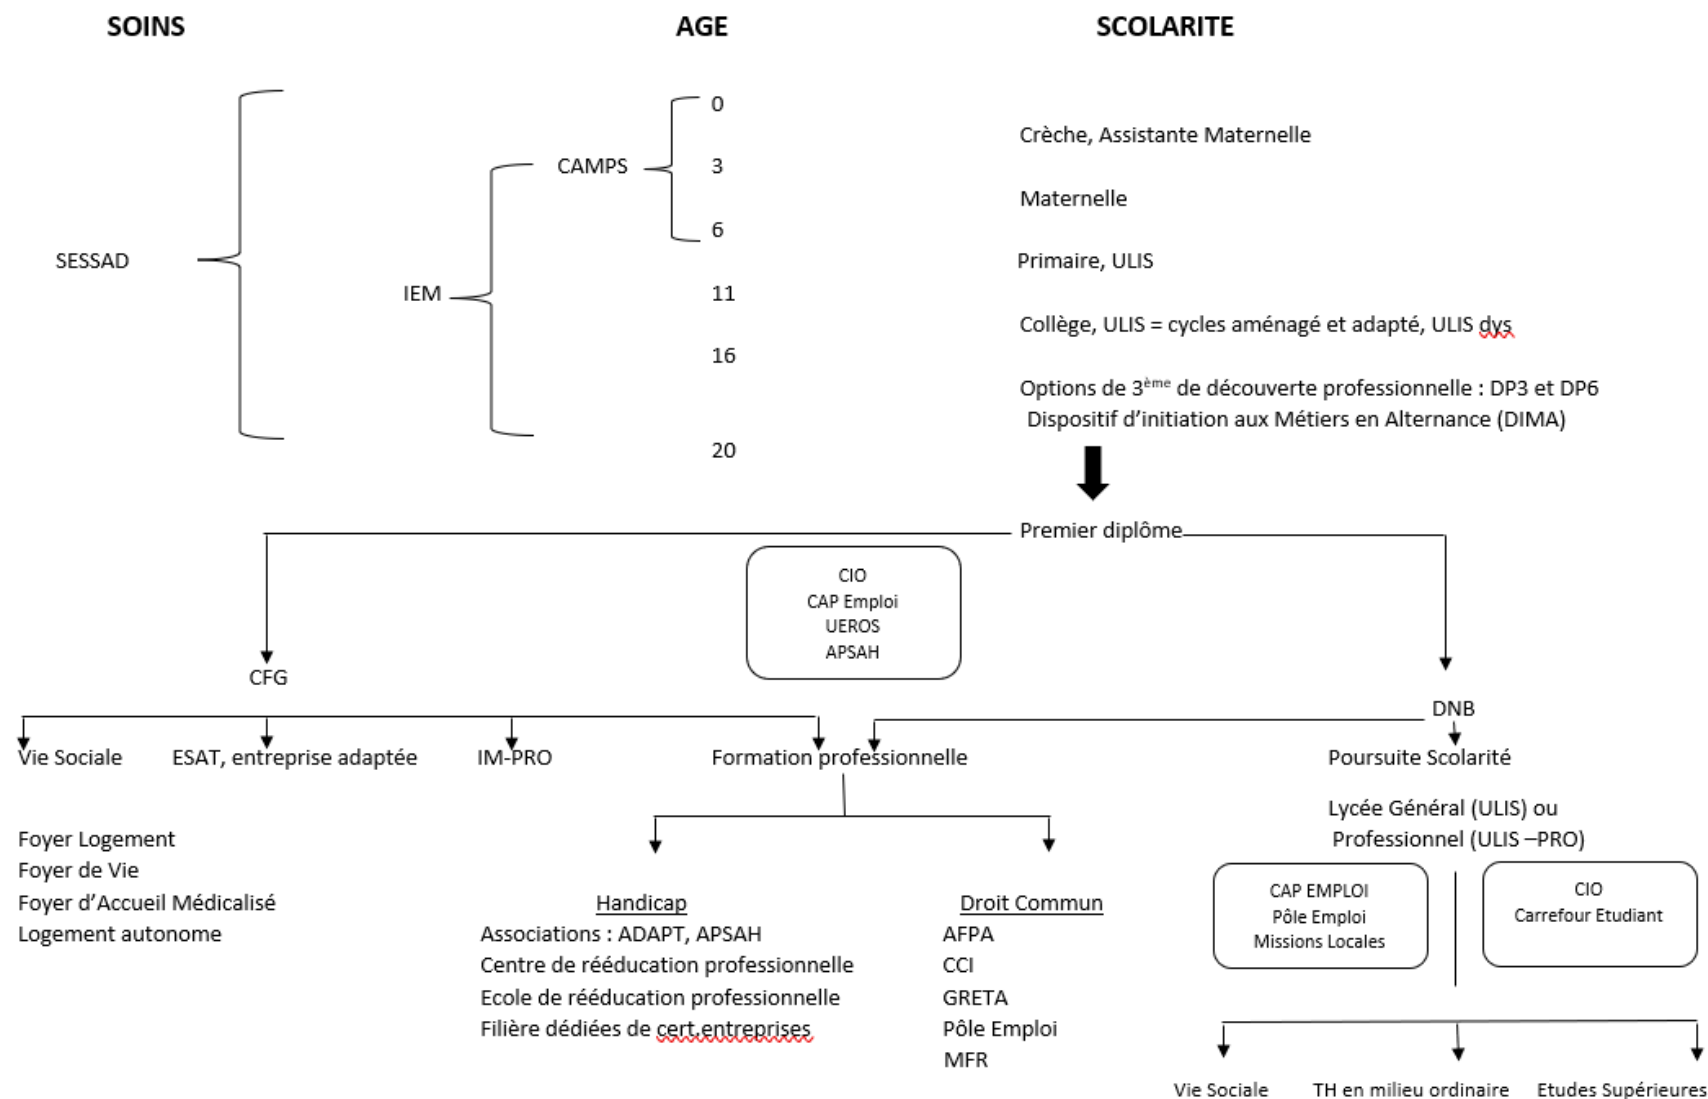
SOINS

AGE

SCOLARITE

SESSAD

IEM

CAMPS

0

3

6

11

16

20

Crèche, Assistante Maternelle

Maternelle

Primaire, ULIS

Collège, ULIS = cycles aménagé et adapté, ULIS dys

Options de 3$^{ème}$ de découverte professionnelle : DP3 et DP6
Dispositif d'initiation aux Métiers en Alternance (DIMA)

Premier diplôme

CIO
CAP Emploi
UEROS
APSAH

CFG

DNB

Vie Sociale

ESAT, entreprise adaptée

IM-PRO

Formation professionnelle

Poursuite Scolarité

Foyer Logement
Foyer de Vie
Foyer d'Accueil Médicalisé
Logement autonome

Handicap
Associations : ADAPT, APSAH
Centre de rééducation professionnelle
Ecole de rééducation professionnelle
Filière dédiées de cert entreprises

Droit Commun
AFPA
CCI
GRETA
Pôle Emploi
MFR

Lycée Général (ULIS) ou
Professionnel (ULIS –PRO)

CAP EMPLOI
Pôle Emploi
Missions Locales

CIO
Carrefour Etudiant

Vie Sociale

TH en milieu ordinaire

Etudes Supérieures